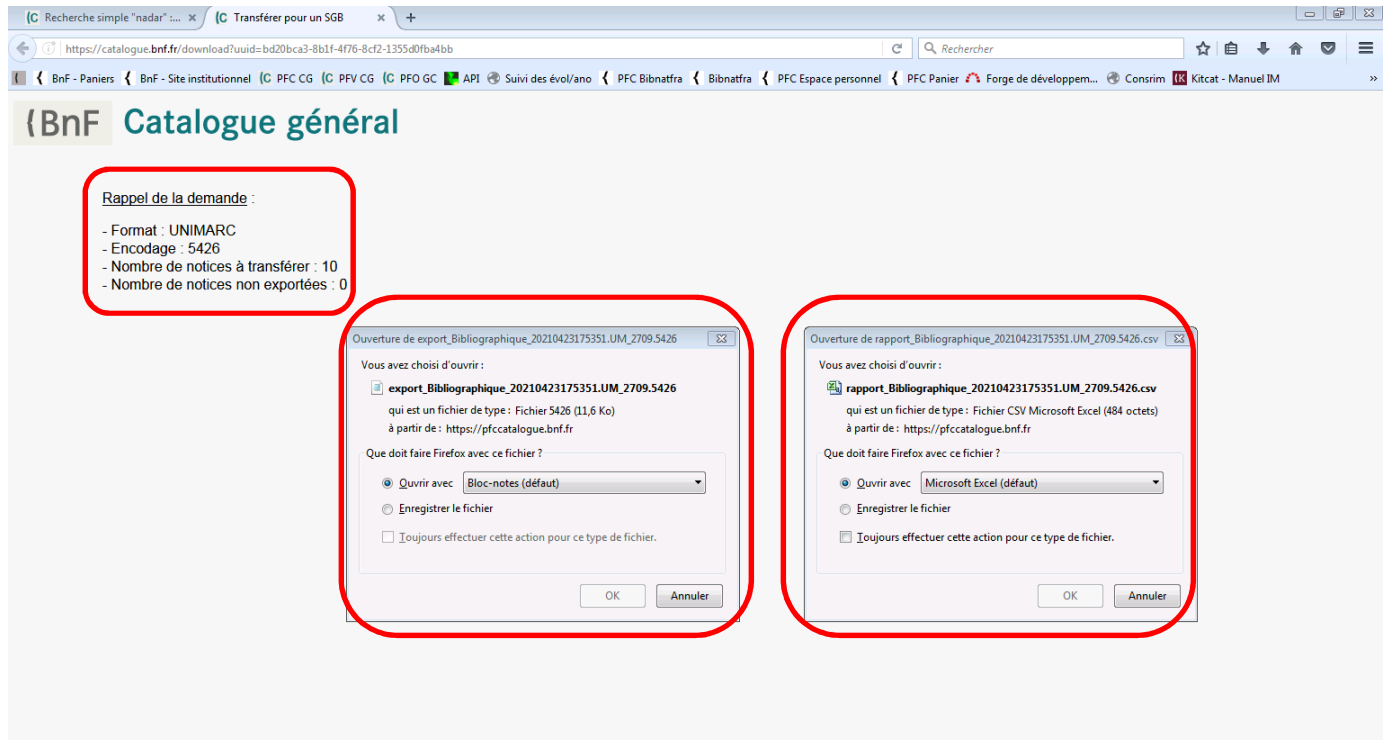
Recherche simple "nadar" :... × Transférer pour un SGB × +

https://catalogue.bnf.fr/download?uuid=bd20bca3-8b1f-4f76-8cf2-1355d0fba4bb

Rechercher

BnF - Paniers BnF - Site institutionnel PFC CG PFV CG PFO GC API Suivi des évol/ano PFC Bibnatfra Bibnatfra PFC Espace personnel PFC Panier Forge de développem... Consrim Kitcat - Manuel IM »

BnF Catalogue général

Rappel de la demande :

- Format : UNIMARC
- Encodage : 5426
- Nombre de notices à transférer : 10
- Nombre de notices non exportées : 0

Ouverture de export_Bibliographique_20210423175351.UM_2709.5426

Vous avez choisi d'ouvrir :

export_Bibliographique_20210423175351.UM_2709.5426

qui est un fichier de type : Fichier 5426 (11,6 Ko)

à partir de : https://pfccatalogue.bnf.fr

Que doit faire Firefox avec ce fichier ?

Ouvrir avec Bloc-notes (défaut)

Enregistrer le fichier

Toujours effectuer cette action pour ce type de fichier.

OK Annuler

Ouverture de rapport_Bibliographique_20210423175351.UM_2709.5426.csv

Vous avez choisi d'ouvrir :

rapport_Bibliographique_20210423175351.UM_2709.5426.csv

qui est un fichier de type : Fichier CSV Microsoft Excel (484 octets)

à partir de : https://pfccatalogue.bnf.fr

Que doit faire Firefox avec ce fichier ?

Ouvrir avec Microsoft Excel (défaut)

Enregistrer le fichier

Toujours effectuer cette action pour ce type de fichier.

OK Annuler